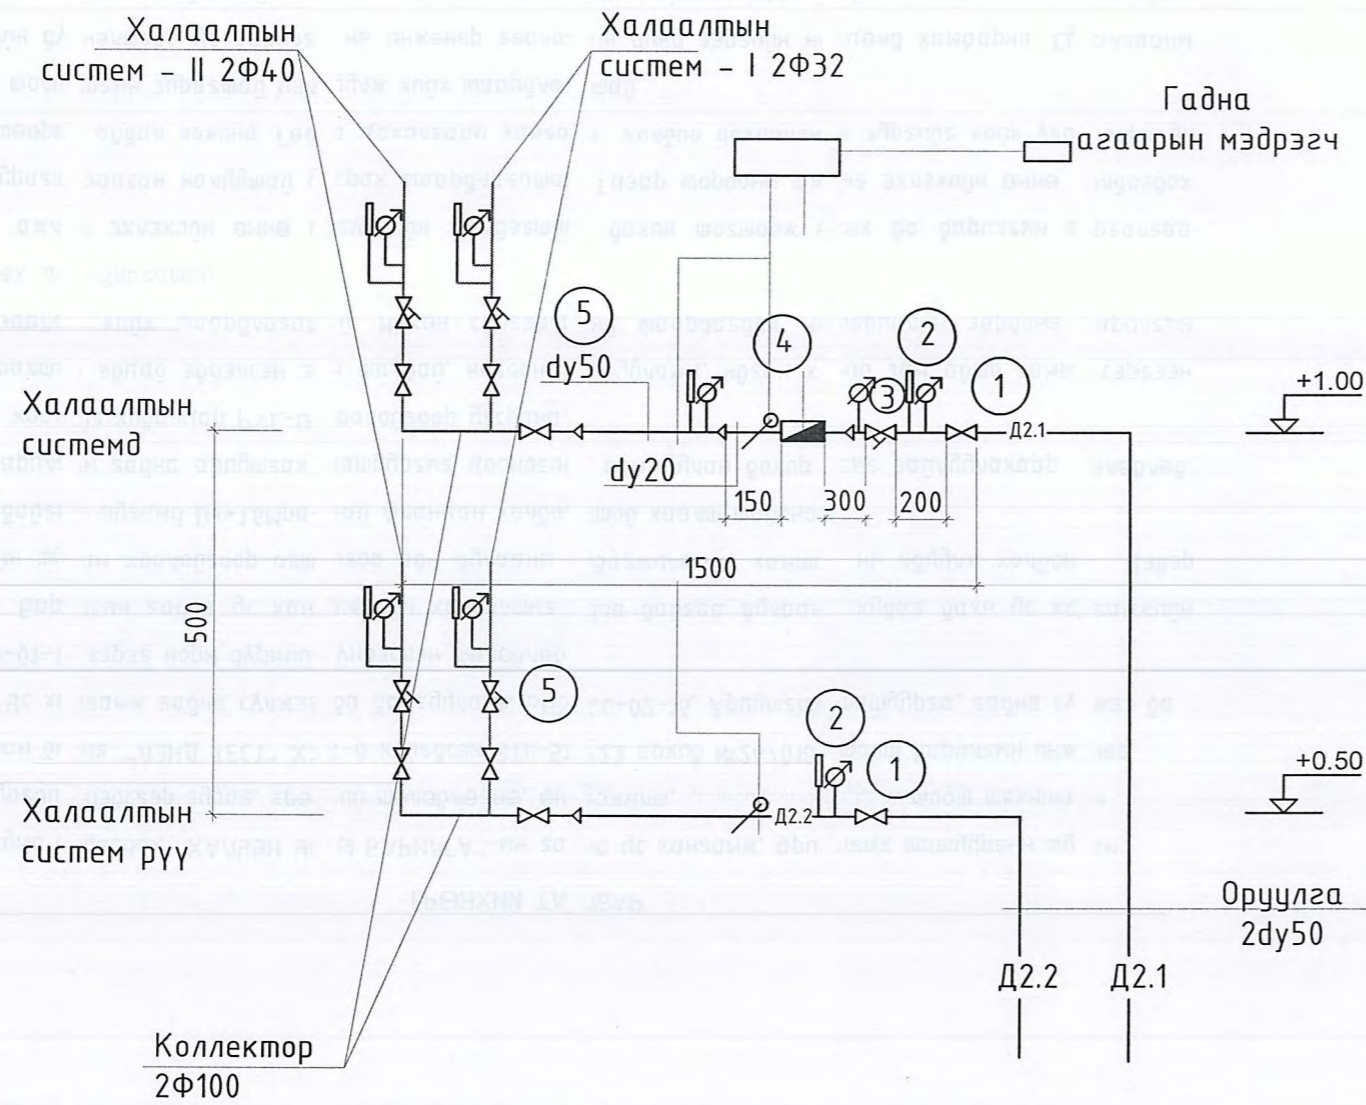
Халаалтын систем – II 2Ф40

Халаалтын систем – I 2Ф32

Гадна агаарын мэдрэгч

5

dy50

4

2

3

1

+1.00

Халаалтын системд

Д2.1

dy20

150

300

200

1500

500

5

2

1

+0.50

Д2.2

Халаалтын систем руу

Оруулга 2dy50

Д2.2

Д2.1

Коллектор 2Ф100